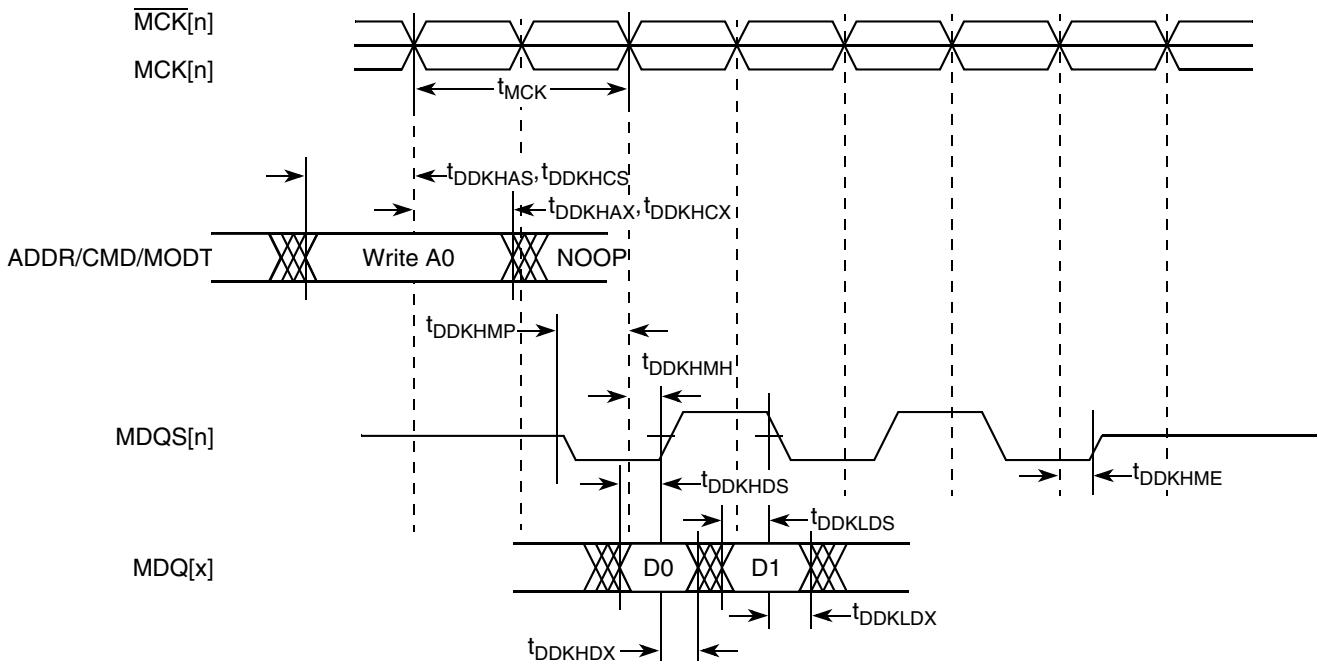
$\overline{MCK}$[n]
MCK[n]
$t_{MCK}$
$t_{DDKHAS}$, $t_{DDKHCS}$
$t_{DDKHAX}$, $t_{DDKHCX}$
ADDR/CMD/MODT
Write A0
NOOP
$t_{DDKHMP}$
$t_{DDKHMH}$
MDQS[n]
$t_{DDKHDS}$
$t_{DDKHME}$
$t_{DDKLDS}$
MDQ[x]
D0
D1
$t_{DDKLDX}$
$t_{DDKHDX}$